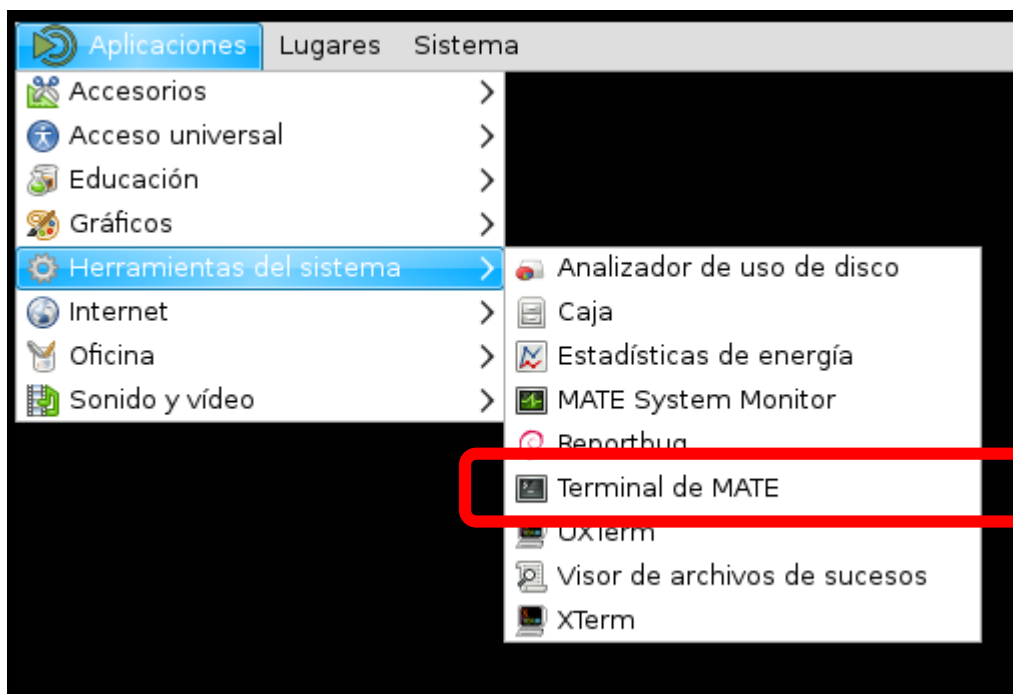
Aplicaciones Lugares Sistema

Accesorios
Acceso universal
Educación
Gráficos
Herramientas del sistema
Internet
Oficina
Sonido y vídeo

Analizador de uso de disco
Caja
Estadísticas de energía
MATE System Monitor
Reportbug
Terminal de MATE
UXTerm
Visor de archivos de sucesos
XTerm